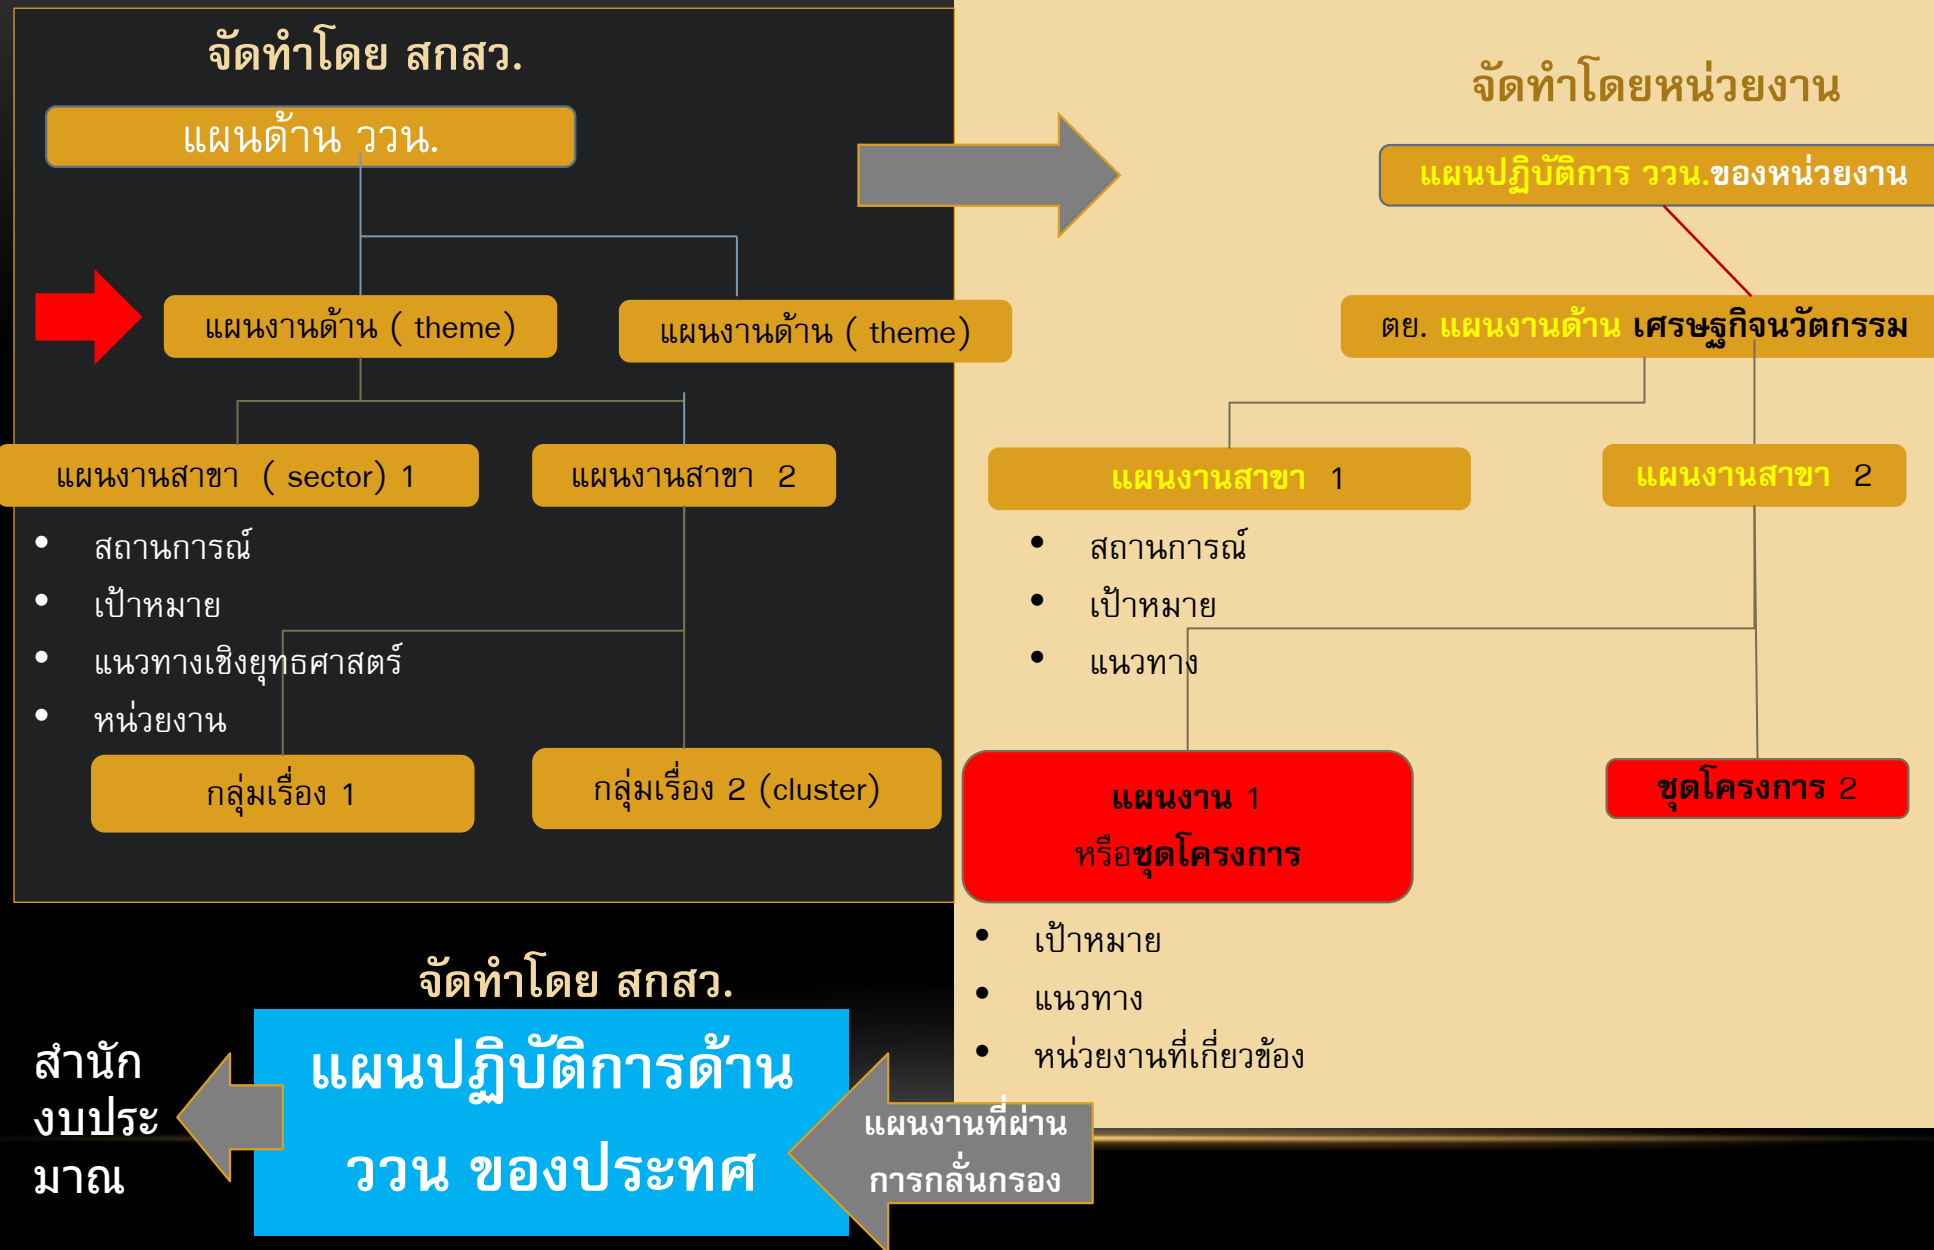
จัดทำโดย สกสว.

แผนด้าน ววน.

แผนงานด้าน ( theme)

แผนงานด้าน ( theme)

แผนงานสาขา ( sector) 1

แผนงานสาขา 2

- สถานการณ์
- เป้าหมาย
- แนวทางเชิงยุทธศาสตร์
- หน่วยงาน

กลุ่มเรื่อง 1

กลุ่มเรื่อง 2 (cluster)

จัดทำโดยหน่วยงาน

แผนปฏิบัติการ ววน.ของหน่วยงาน

ตย. แผนงานด้าน เศรษฐกิจนวัตกรรม

แผนงานสาขา 1

แผนงานสาขา 2

- สถานการณ์
- เป้าหมาย
- แนวทาง

แผนงาน 1
หรือชุดโครงการ

ชุดโครงการ 2

- เป้าหมาย
- แนวทาง
- หน่วยงานที่เกี่ยวข้อง

จัดทำโดย สกสว.

แผนปฏิบัติการด้าน ววน ของประเทศ

สำนักงบประมาณ

แผนงานที่ผ่านการกลั่นกรอง